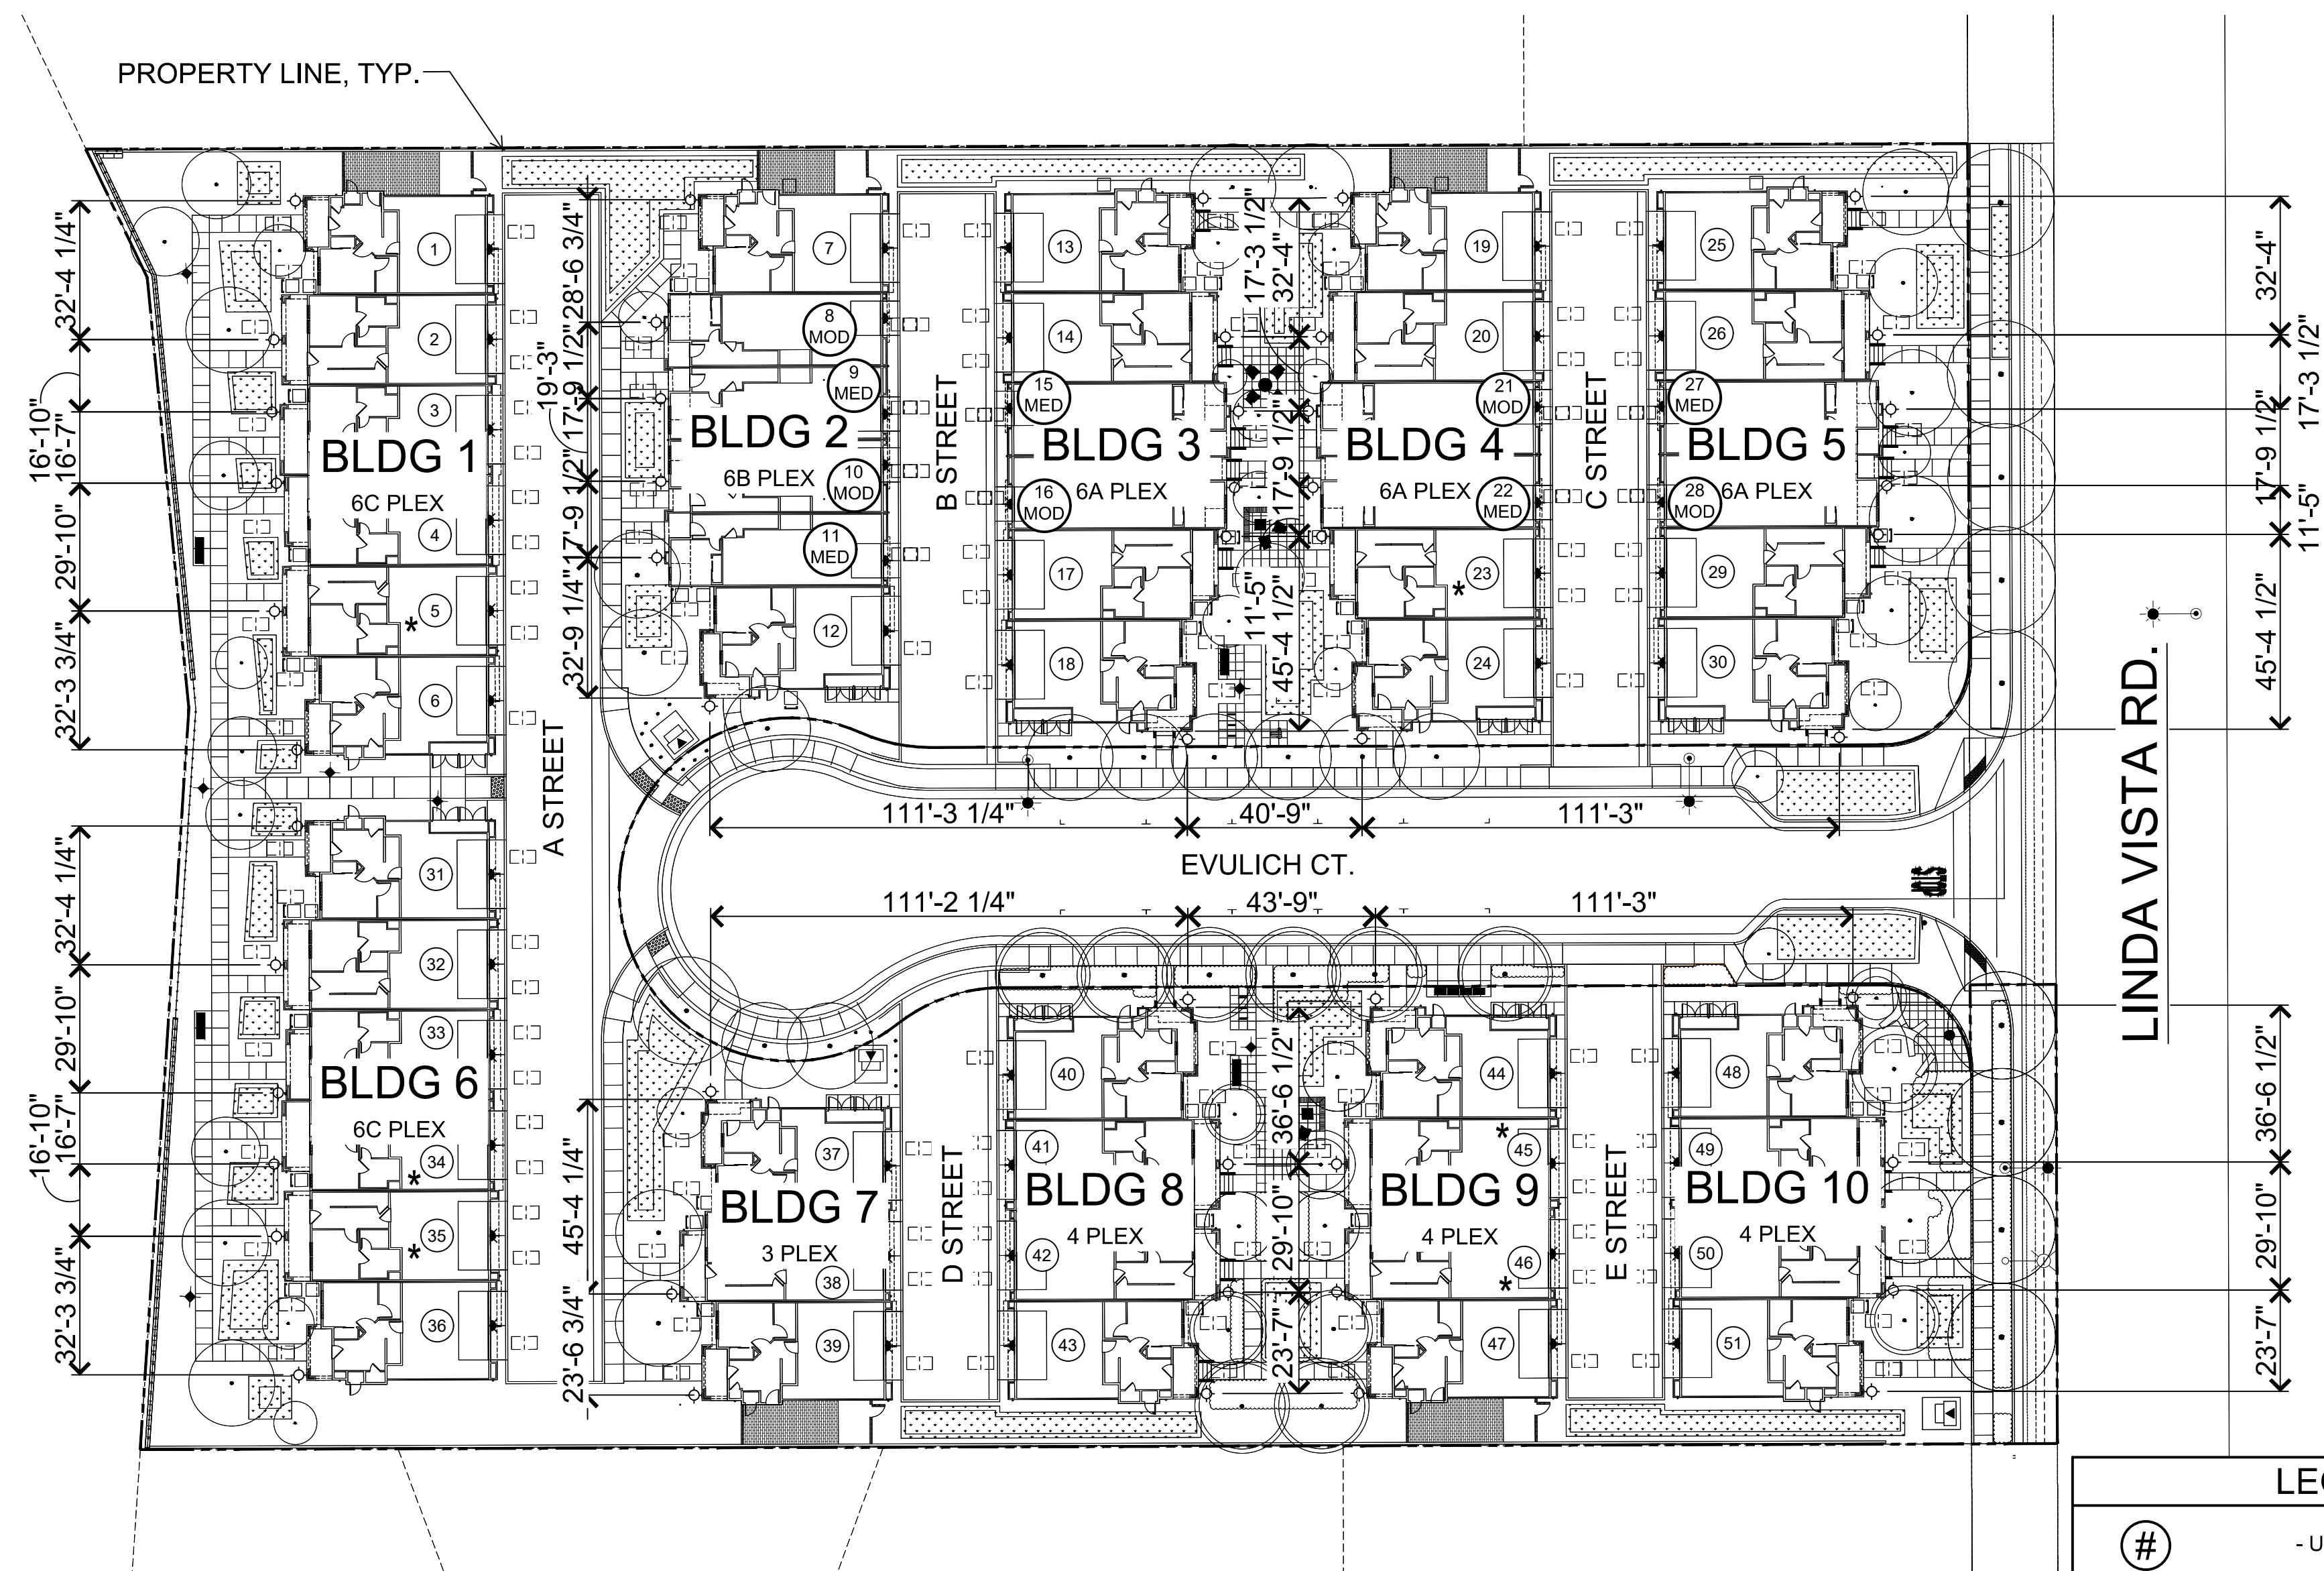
PROPERTY LINE, TYP.

32'-4 1/4"
16'-10"
16'-7"
29'-10"
32'-3 3/4"

BLDG 1
6C PLEX
1
2
3
4
5
6

28'-6 3/4"
19'-3"
17'-9 1/2"
17'-9 1/2"
17'-9 1/4"
32'-9 1/4"

BLDG 2
6B PLEX
7
8 MOD
9 MED
10 MOD
11 MED
12

B STREET

BLDG 3
6A PLEX
13
14
15 MED
16 MOD
17
18

17'-3 1/2"
32'-4"
17'-9 1/2"
17'-9 1/2"
11'-5"
45'-4 1/2"

BLDG 4
6A PLEX
19
20
21 MOD
22 MED
23
24

C STREET

BLDG 5
6A PLEX
25
26
27 MED
28 MOD
29
30

32'-4"
17'-3 1/2"
17'-9 1/2"
11'-5"
45'-4 1/2"

A STREET

111'-3 1/4"
40'-9"
111'-3"
EVULICH CT.
111'-2 1/4"
43'-9"
111'-3"

LINDA VISTA RD.

32'-4 1/4"
29'-10"
16'-10"
16'-7"
32'-3 3/4"

BLDG 6
6C PLEX
31
32
33
34
35
36

45'-4 1/4"
23'-6 3/4"

BLDG 7
3 PLEX
37
38
39

D STREET

BLDG 8
4 PLEX
40
41
42
43

36'-6 1/2"
29'-10"
23'-7"

BLDG 9
4 PLEX
44
45
46
47

E STREET

BLDG 10
4 PLEX
48
49
50
51

36'-6 1/2"
29'-10"
23'-7"

LE
#
- U